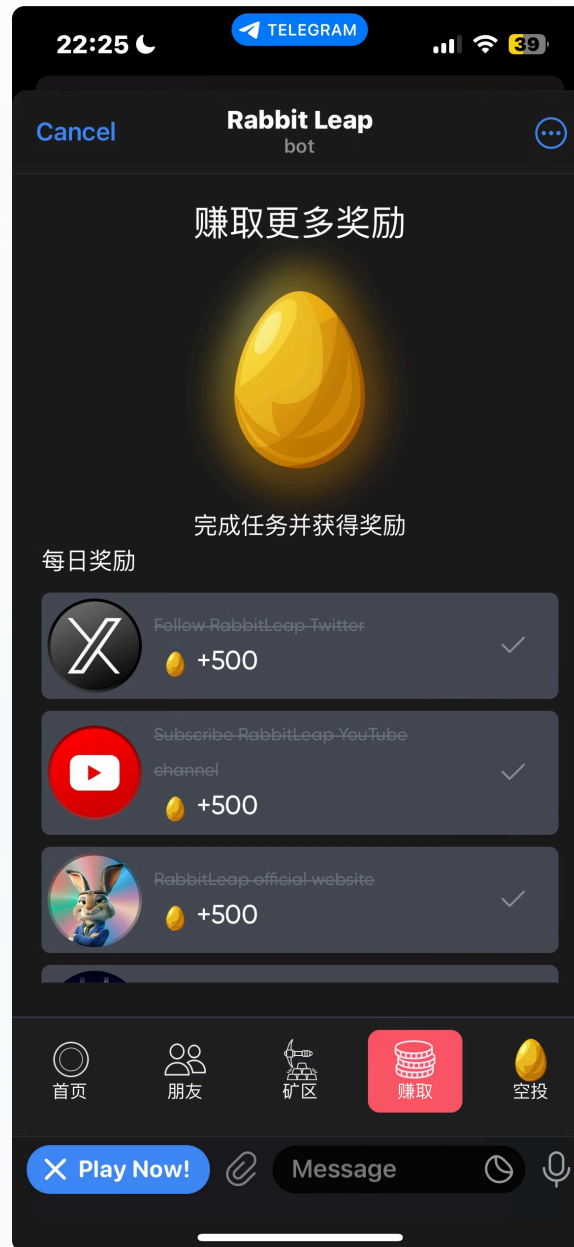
22:25

TELEGRAM

39

Cancel

Rabbit Leap
bot

赚取更多奖励

完成任务并获得奖励

每日奖励

~~Follow RabbitLeap Twitter~~
+500

~~Subscribe RabbitLeap YouTube channel~~
+500

~~RabbitLeap official website~~
+500

首页 朋友 矿区 赚取 空投

Play Now!

Message